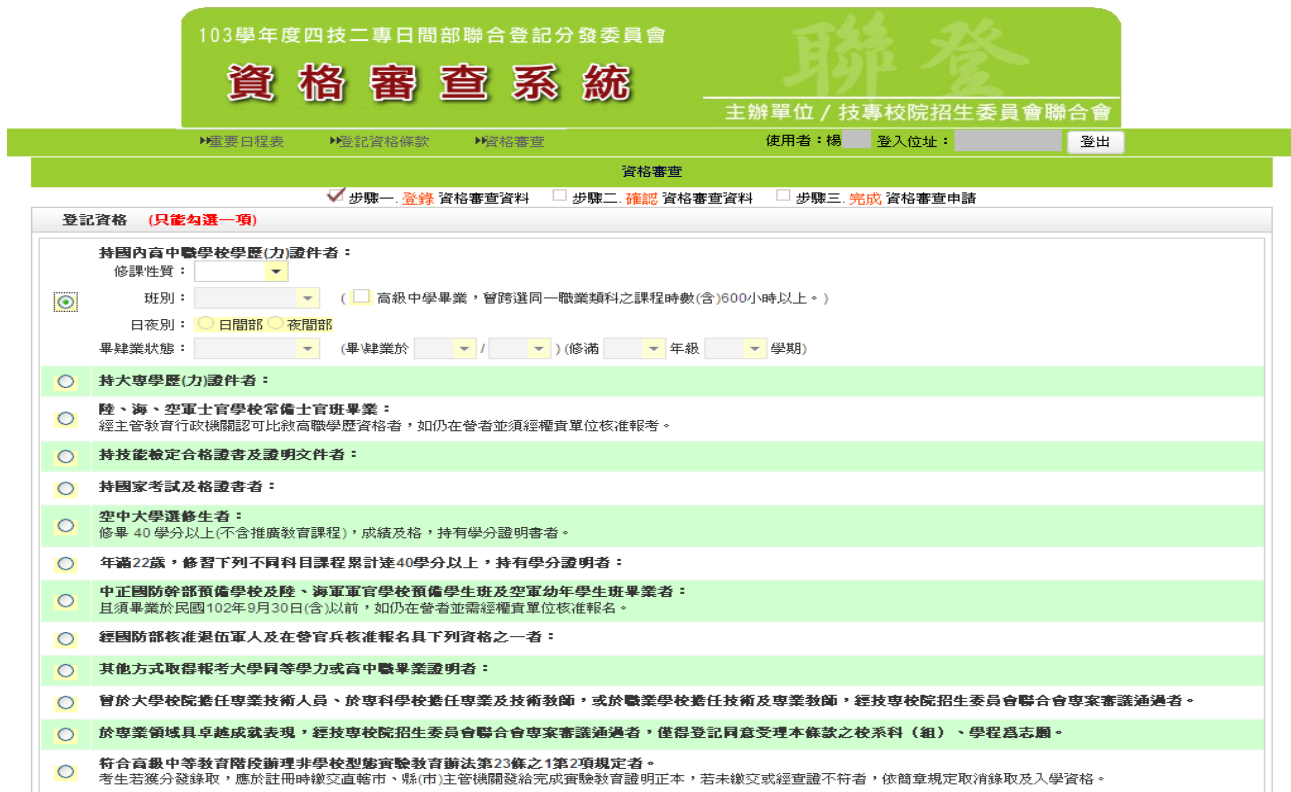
103學年度四技二專日間部聯合登記分發委員會

資格審查系統

聯登

主辦單位 / 技專校院招生委員會聯合會

重要日程表　登記資格條款　資格審查　使用者：楊　登入位址：　登出

資格審查

步驟一. 登錄 資格審查資料　步驟二. 確認 資格審查資料　步驟三. 完成 資格審查申請

登記資格 (只能勾選一項)

持國內高中職學校學歷(力)證件者：
修課性質：
班別：　( 高級中學畢業，曾跨選同一職業類科之課程時數(含)600小時以上。)
日夜別： 日間部 夜間部
畢肄業狀態：　(畢\肄業於　/　) (修滿　年級　學期)

持大專學歷(力)證件者：

陸、海、空軍士官學校常備士官班畢業：
經主管教育行政機關認可比敘高職學歷資格者，如仍在營者並須經權責單位核准報考。

持技能檢定合格證書及證明文件者：

持國家考試及格證書者：

空中大學選修生者：
修畢 40 學分以上(不含推廣教育課程)，成績及格，持有學分證明書者。

年滿22歲，修習下列不同科目課程累計達40學分以上，持有學分證明者：

中正國防幹部預備學校及陸、海軍軍官學校預備學生班及空軍幼年學生班畢業者：
且須畢業於民國102年9月30日(含)以前，如仍在營者並需經權責單位核准報名。

經國防部核准退伍軍人及在營官兵核准報名具下列資格之一者：

其他方式取得報考大學同等學力或高中職畢業證明者：

曾於大學校院擔任專業技術人員、於專科學校擔任專業及技術教師，或於職業學校擔任技術教師及專業教師，經技專校院招生委員會聯合會專案審議通過者。

於專業領域具卓越成就表現，經技專校院招生委員會聯合會專案審議通過者，僅得登記同意受理本條款之校系科(組)、學程為志願。

符合高級中等教育階段辦理非學校型態實驗教育辦法第23條之1第2項規定者。
考生若獲分發錄取，應於註冊時繳交直轄市、縣(市)主管機關發給完成實驗教育證明正本，若未繳交或經查證不符者，依簡章規定取消錄取及入學資格。